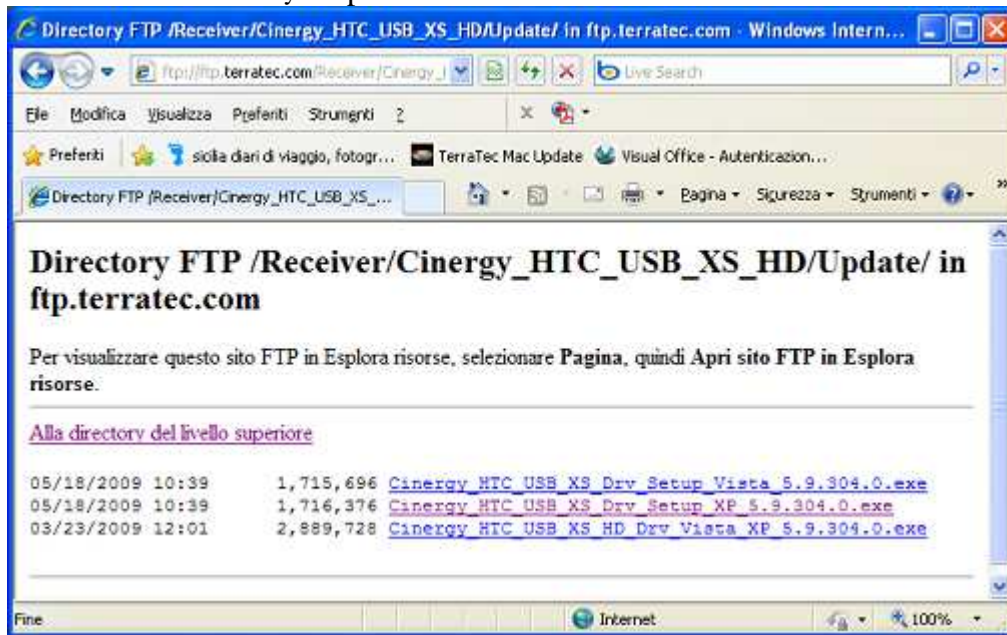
Directory FTP /Receiver/Cinergy_HTC_USB_XS_HD/Update/ in ftp.terratec.com - Windows Intern...

ftp://ftp.terratec.com/Receiver/Cinergy_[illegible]

Live Search

File Modifica Visualizza Preferiti Strumenti ?

Preferiti sicilia diari di viaggio, fotogr... TerraTec Mac Update Visual Office - Autenticazion...

Directory FTP /Receiver/Cinergy_HTC_USB_XS_...

Pagina Sicurezza Strumenti

Directory FTP /Receiver/Cinergy_HTC_USB_XS_HD/Update/ in ftp.terratec.com

Per visualizzare questo sito FTP in Esplora risorse, selezionare Pagina, quindi Apri sito FTP in Esplora risorse.

Alla directory del livello superiore

| | | |
|---|---|---|
| 05/18/2009 10:39 | 1,715,696 | Cinergy_HTC_USB_XS_Drv_Setup_Vista_5.9.304.0.exe |
| 05/18/2009 10:39 | 1,716,376 | Cinergy_HTC_USB_XS_Drv_Setup_XP_5.9.304.0.exe |
| 03/23/2009 12:01 | 2,889,728 | Cinergy_HTC_USB_XS_HD_Drv_Vista_XP_5.9.304.0.exe |

Fine Internet 100%